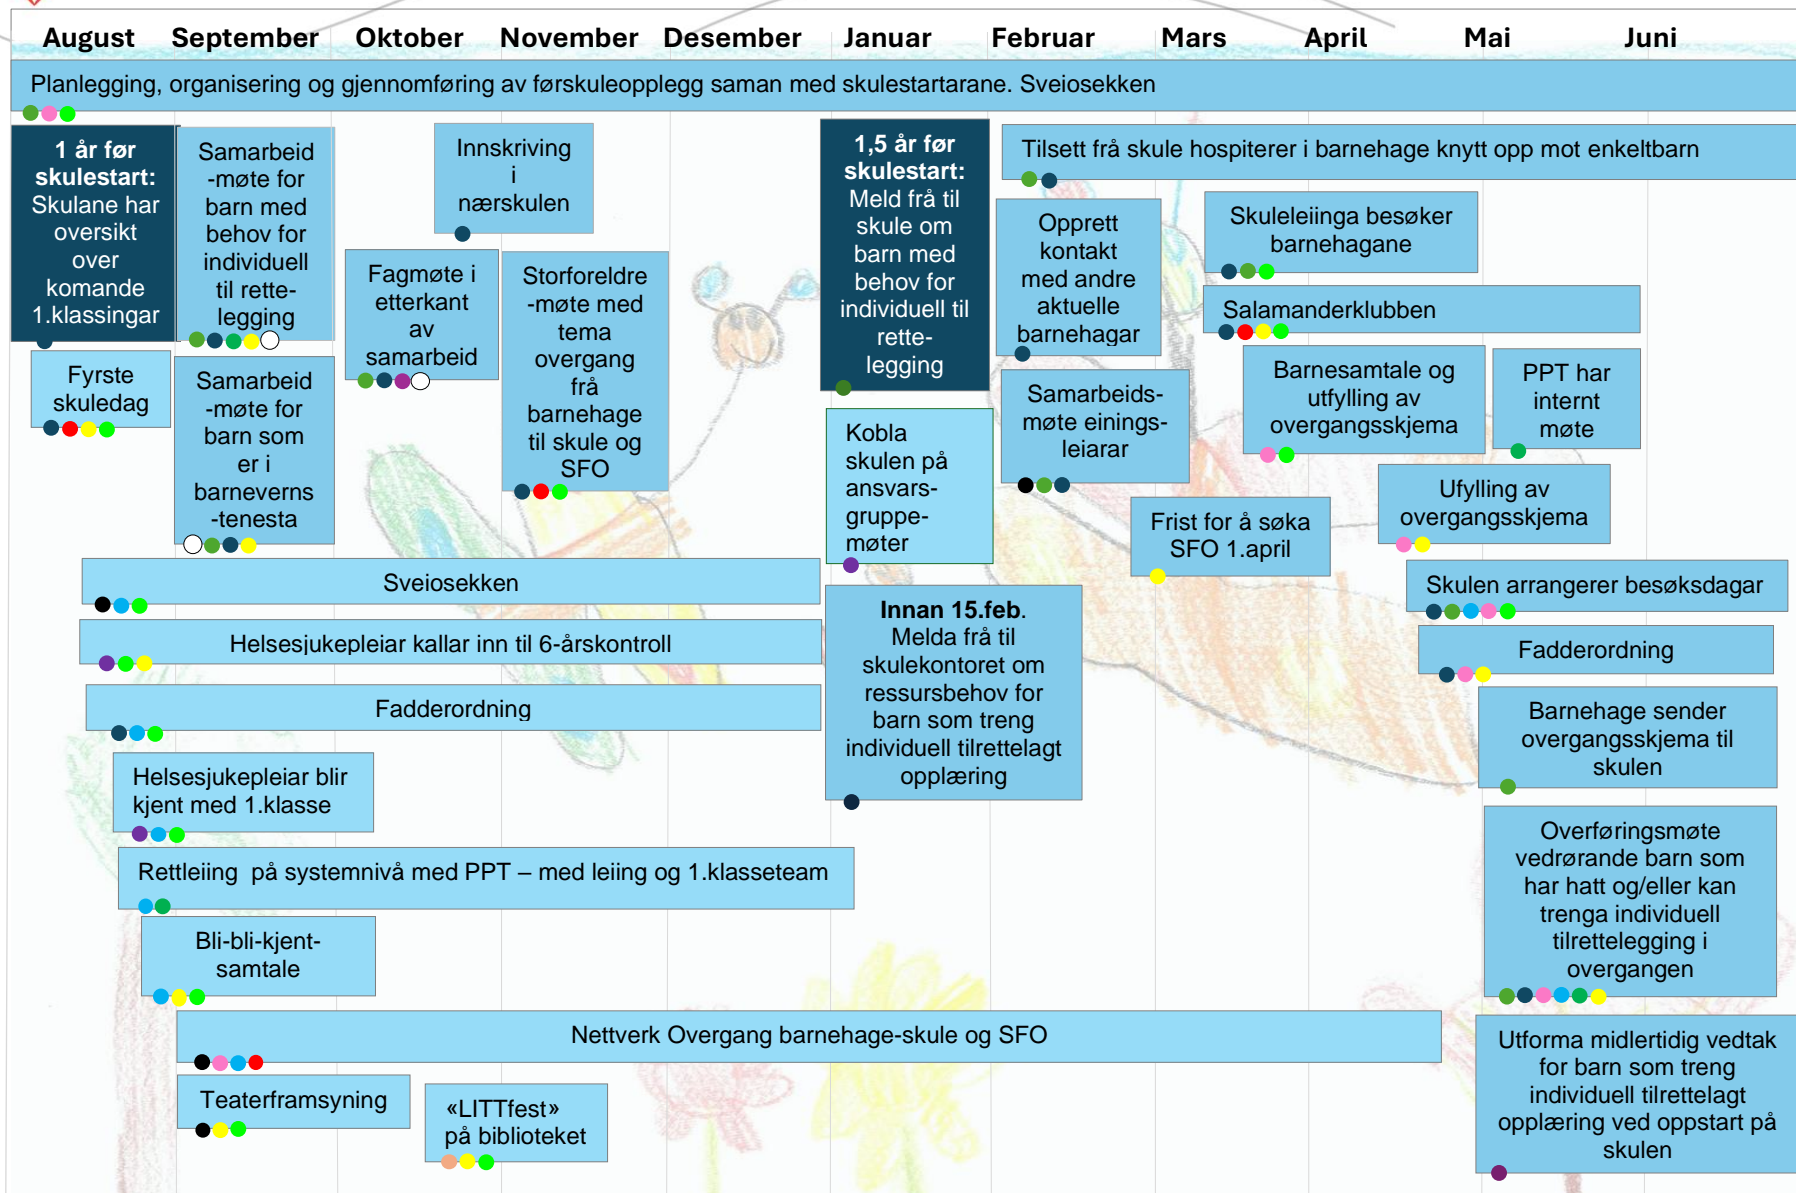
August September Oktober November Desember Januar Februar Mars April Mai Juni

Planlegging, organisering og gjennomføring av førskuleopplegg saman med skulestartarane. Sveiosekken

**1 år før skulestart:** Skulane har oversikt over komande 1.klassingar

Samarbeid -møte for barn med behov for individuell til rettelegging

Innskriving i nærskulen

**1,5 år før skulestart:** Meld frå til skule om barn med behov for individuell til rettelegging

Tilsett frå skule hospiterer i barnehage knytt opp mot enkeltbarn

Skuleleiinga besøker barnehagane

Opprett kontakt med andre aktuelle barnehagar

Salamanderklubben

Fagmøte i etterkant av samarbeid

Storforeldre -møte med tema overgang frå barnehage til skule og SFO

Fyrste skuledag

Samarbeid -møte for barn som er i barneverns -tenesta

Barnesamtale og utfylling av overgangsskjema

PPT har internt møte

Samarbeidsmøte einingsleiarar

Kobla skulen på ansvarsgruppemøter

Frist for å søka SFO 1.april

Ufylling av overgangsskjema

Sveiosekken

Skulen arrangerer besøksdagar

Helsesjukepleiar kallar inn til 6-årskontroll

**Innan 15.feb.** Melda frå til skulekontoret om ressursbehov for barn som treng individuell tilrettelagt opplæring

Fadderordning

Fadderordning

Barnehage sender overgangsskjema til skulen

Helsesjukepleiar blir kjent med 1.klasse

Rettleiing på systemnivå med PPT – med leiing og 1.klasseteam

Overføringsmøte vedrørande barn som har hatt og/eller kan trenga individuell tilrettelegging i overgangen

Bli-bli-kjent-samtale

Nettverk Overgang barnehage-skule og SFO

Utforma midlertidig vedtak for barn som treng individuell tilrettelagt opplæring ved oppstart på skulen

Teaterframsyning

«LITTfest» på biblioteket